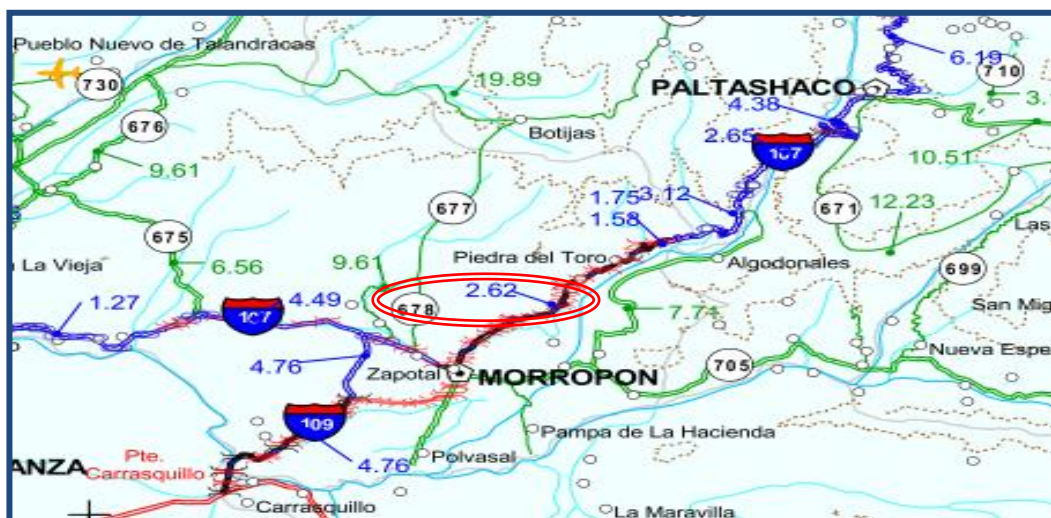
Pueblo Nuevo de Talandracas
730
19.89
6.19
710
PALTASHACO
3.
676
4.38
Botijas
2.65
107
9.61
10.51
1.75
3.12
677
1.58
671
12.23
675
Las
La Vieja
6.56
9.61
Piedra del Toro
Algodonales
699
1.27
4.49
2.62
San Mig
107
678
7.74
4.76
Nueva Espe
Zapotal
MORROPON
705
109
Pampa de La Hacienda
ANZA
Pte. Carrasquillo
4.76
Polvasal
Carrasquillo
La Maravilla